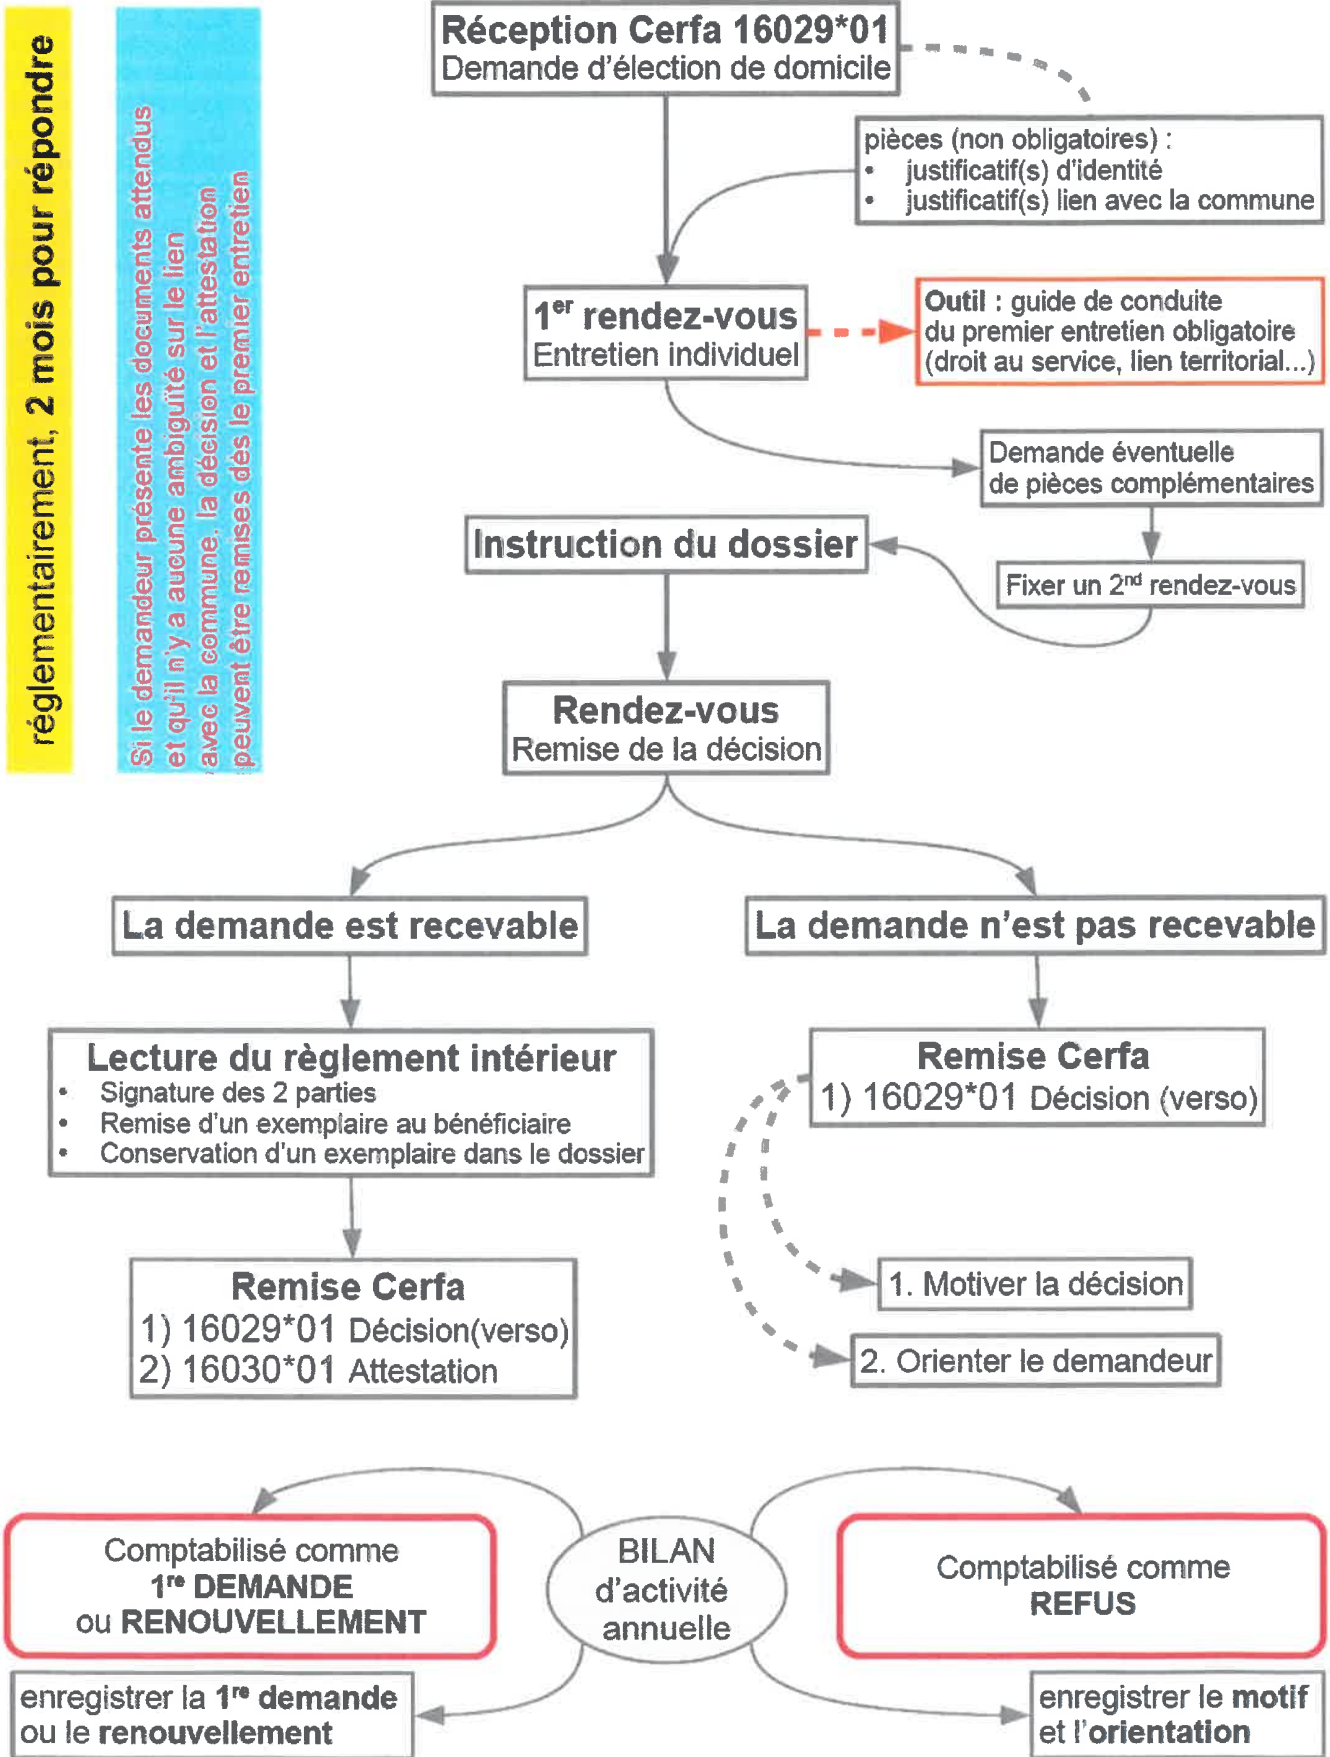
réglementairement, 2 mois pour répondre

Si le demandeur présente les documents attendus et qu'il n'y a aucune ambiguïté sur le lien avec la commune, la décision et l'attestation peuvent être remises dès le premier entretien

Réception Cerfa 16029*01
Demande d'élection de domicile

pièces (non obligatoires) :
- justificatif(s) d'identité
- justificatif(s) lien avec la commune

1$^{er}$ rendez-vous
Entretien individuel

Outil : guide de conduite du premier entretien obligatoire (droit au service, lien territorial...)

Demande éventuelle de pièces complémentaires

Instruction du dossier

Fixer un 2$^{nd}$ rendez-vous

Rendez-vous
Remise de la décision

La demande est recevable

La demande n'est pas recevable

Lecture du règlement intérieur
- Signature des 2 parties
- Remise d'un exemplaire au bénéficiaire
- Conservation d'un exemplaire dans le dossier

Remise Cerfa
1) 16029*01 Décision (verso)

1. Motiver la décision

2. Orienter le demandeur

Remise Cerfa
1) 16029*01 Décision(verso)
2) 16030*01 Attestation

Comptabilisé comme
1$^{re}$ DEMANDE
ou RENOUVELLEMENT

BILAN
d'activité
annuelle

Comptabilisé comme
REFUS

enregistrer la 1$^{re}$ demande ou le renouvellement

enregistrer le motif et l'orientation